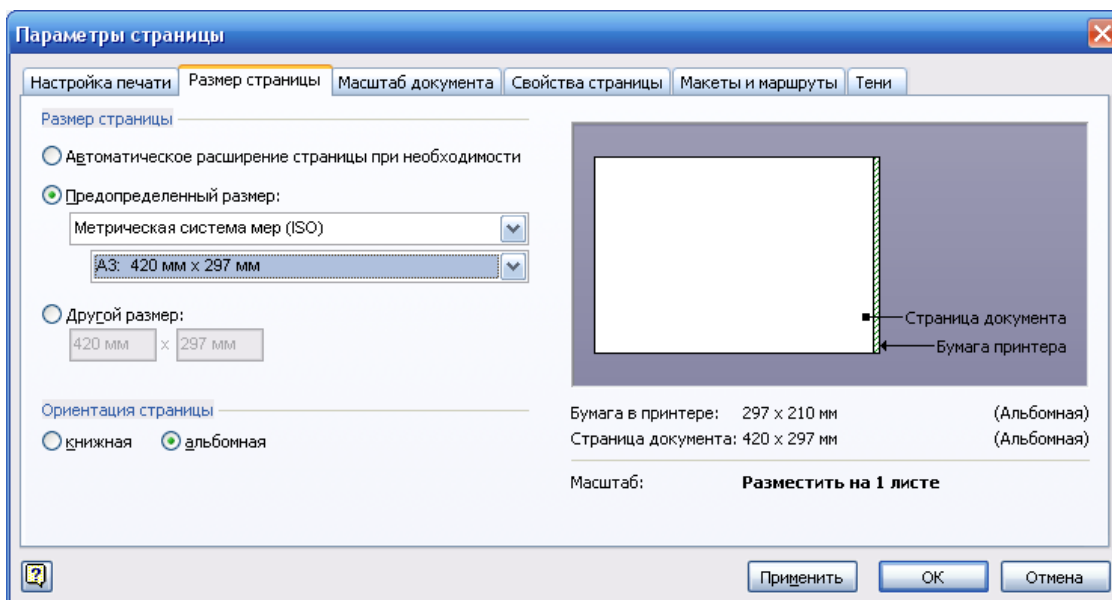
Параметры страницы

Настройка печати | Размер страницы | Масштаб документа | Свойства страницы | Макеты и маршруты | Тени

Размер страницы

Автоматическое расширение страницы при необходимости

Предопределенный размер:

Метрическая система мер (ISO)

А3: 420 мм x 297 мм

Другой размер:

420 мм x 297 мм

Ориентация страницы

книжная альбомная

Страница документа

Бумага принтера

Бумага в принтере: 297 x 210 мм (Альбомная)

Страница документа: 420 x 297 мм (Альбомная)

Масштаб: **Разместить на 1 листе**

Применить ОК Отмена